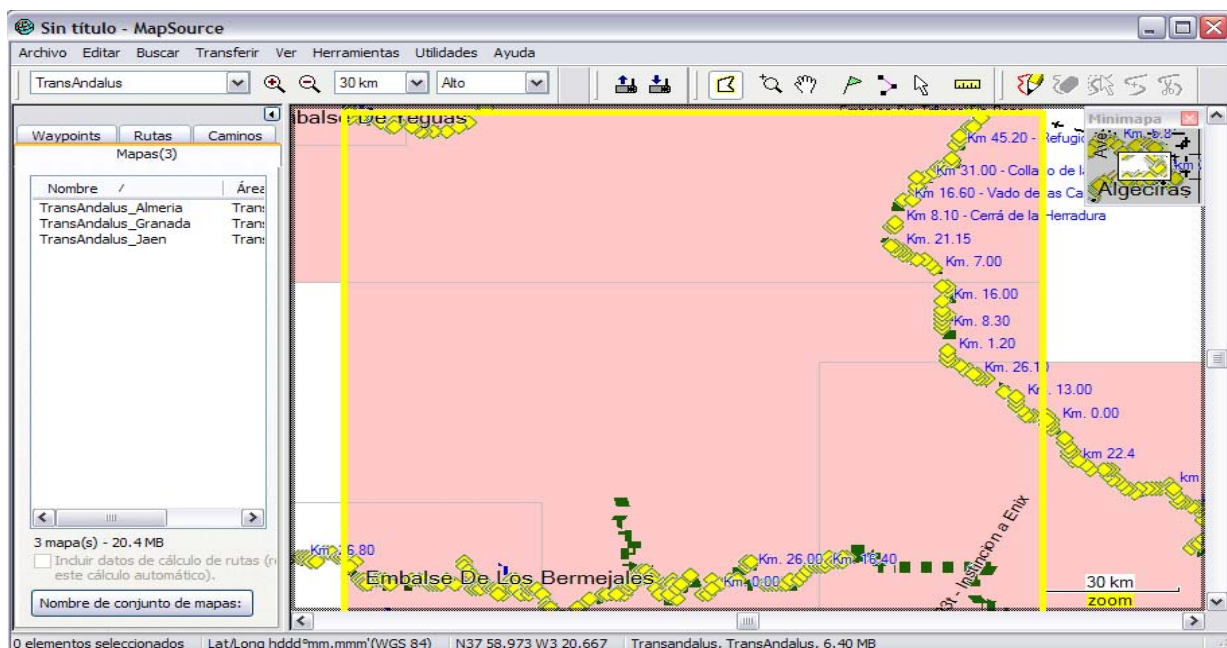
Sin título - MapSource

Archivo Editar Buscar Transferir Ver Herramientas Utilidades Ayuda

TransAndalus
30 km
Alto

Waypoints Rutas Caminos
Mapas(3)

| Nombre / | Área |
|---|---|
| TransAndalus_Almeria | Tran: |
| TransAndalus_Granada | Tran: |
| TransAndalus_Jaen | Tran: |

3 mapa(s) - 20.4 MB
Incluir datos de cálculo de rutas (r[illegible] este cálculo automático).
Nombre de conjunto de mapas:

ibalse De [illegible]eguas
Km 45.20 - Refugio
Km 31.00 - Colla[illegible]o de l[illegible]
Km 16.60 - Vado de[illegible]as Ca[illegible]
Km 8.10 - Cerrá de la Herradura
Km. 21.15
Km. 7.00
Km. 16.00
Km. 8.30
Km. 1.20
Km. 26.1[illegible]
K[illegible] 13.00
Km. 0.00
km 22.4
km
Km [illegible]6.80
Km. 26.00
Km 16.40
Km 0.00
Embalse De Los Bermejales
Insticion a Enix
30 km
zoom

Minimapa
Km. 6.8
Algeciras

0 elementos seleccionados Lat/Long hddd°mm.mmm'(WGS 84) N37 58.973 W3 20.667 Transandalus, TransAndalus, 6.40 MB